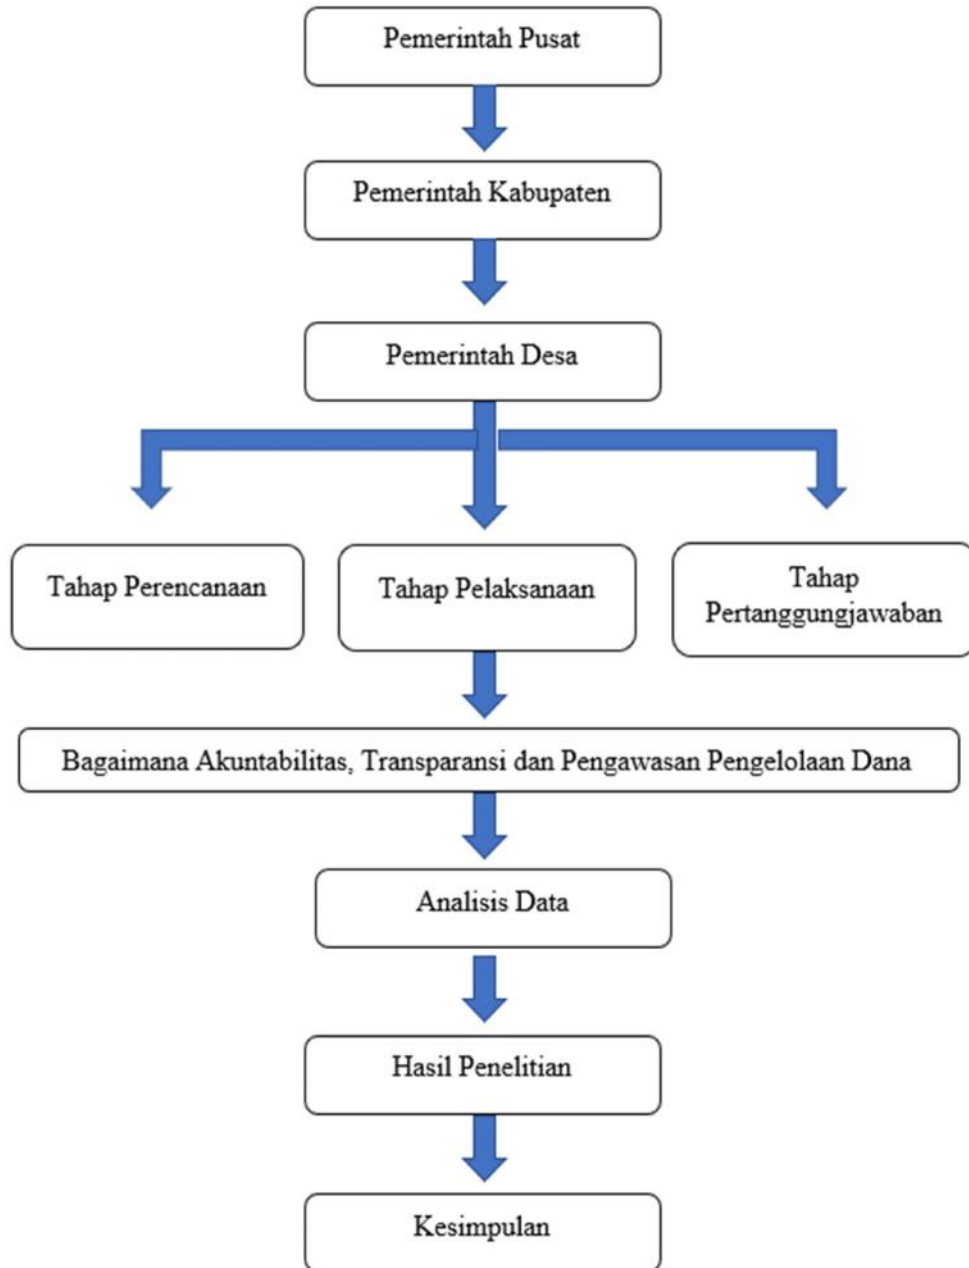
Pemerintah Pusat

Pemerintah Kabupaten

Pemerintah Desa

Tahap Perencanaan

Tahap Pelaksanaan

Tahap Pertanggungjawaban

Bagaimana Akuntabilitas, Transparansi dan Pengawasan Pengelolaan Dana

Analisis Data

Hasil Penelitian

Kesimpulan